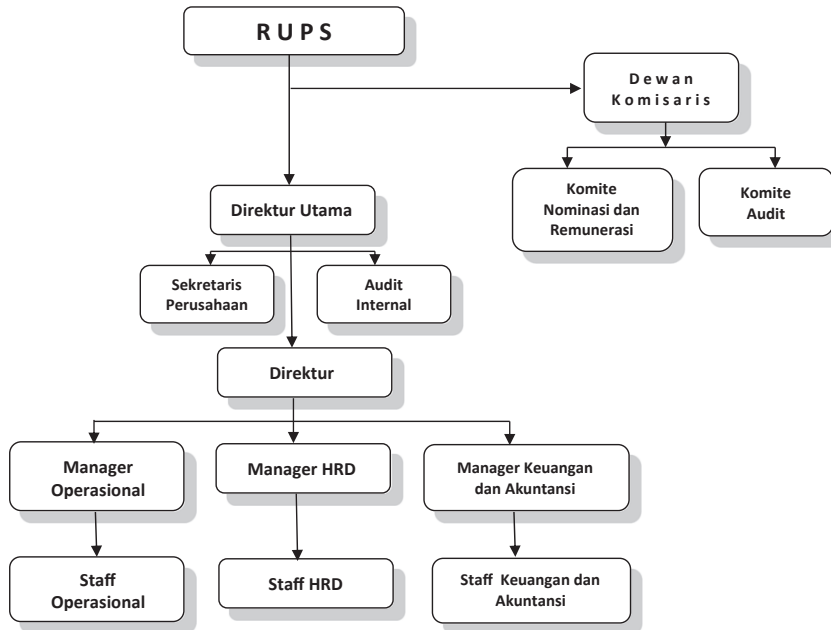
R U P S

D e w a n K o m i s a r i s

Komite Nominasi dan Remunerasi

Komite Audit

Direktur Utama

Sekretaris Perusahaan

Audit Internal

Direktur

Manager Operasional

Manager HRD

Manager Keuangan dan Akuntansi

Staff Operasional

Staff HRD

Staff Keuangan dan Akuntansi